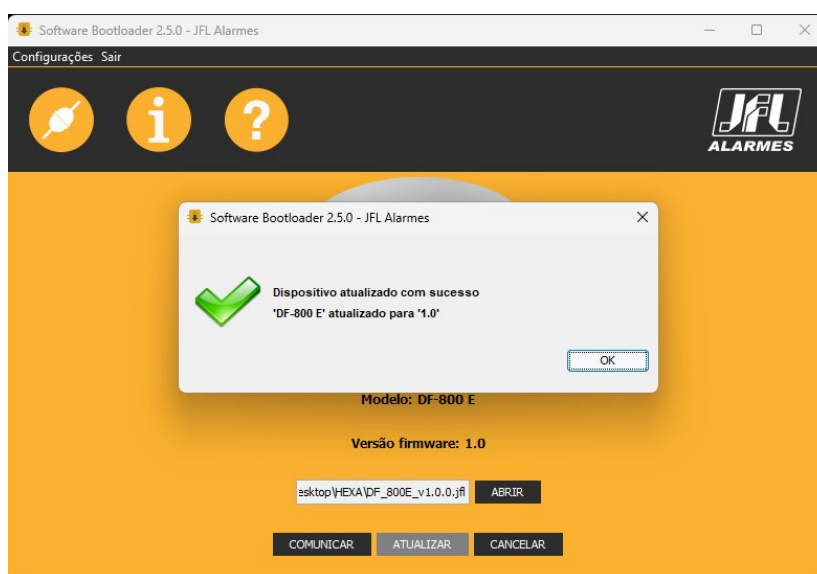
Software Bootloader 2.5.0 - JFL Alarmes

Configurações Sair

JFL ALARMES

Software Bootloader 2.5.0 - JFL Alarmes

Dispositivo atualizado com sucesso
'DF-800 E' atualizado para '1.0'

OK

Modelo: DF-800 E

Versão firmware: 1.0

esktop\HEXA\DF_800E_v1.0.0.jfl

ABRIR

COMUNICAR ATUALIZAR CANCELAR